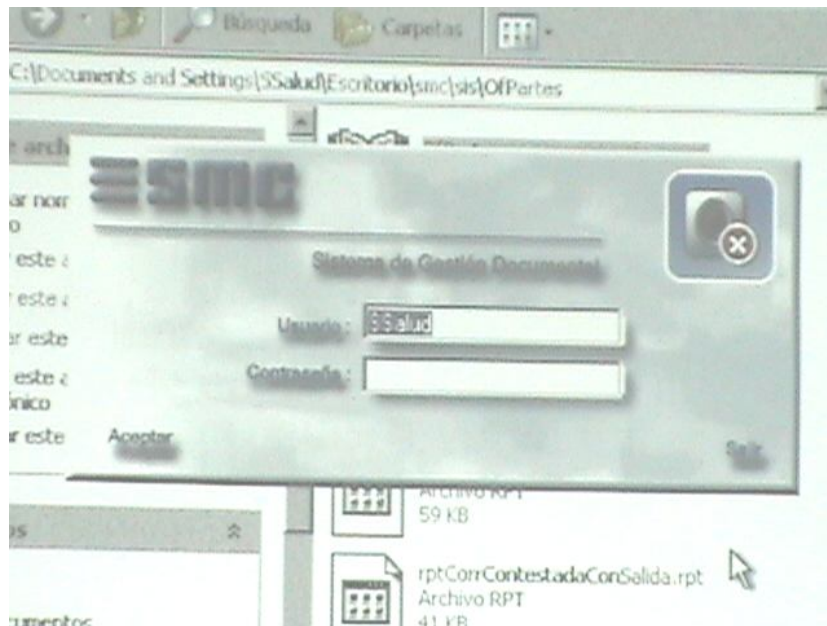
Búsqueda Carpetas

C:\Documents and Settings\SSalud\Escritorio\smc\sis\OfPartes

r arch
ar nom
o
este a
este a
r este
este a
ónico
r este

os

cumentos

SMC

Sistema de Gestión Documental

Usuario : SSalud

Contraseña :

Aceptar

Salir

Archivo RPT
59 KB

rptCorrContestadaConSalida.rpt
Archivo RPT
41 KB